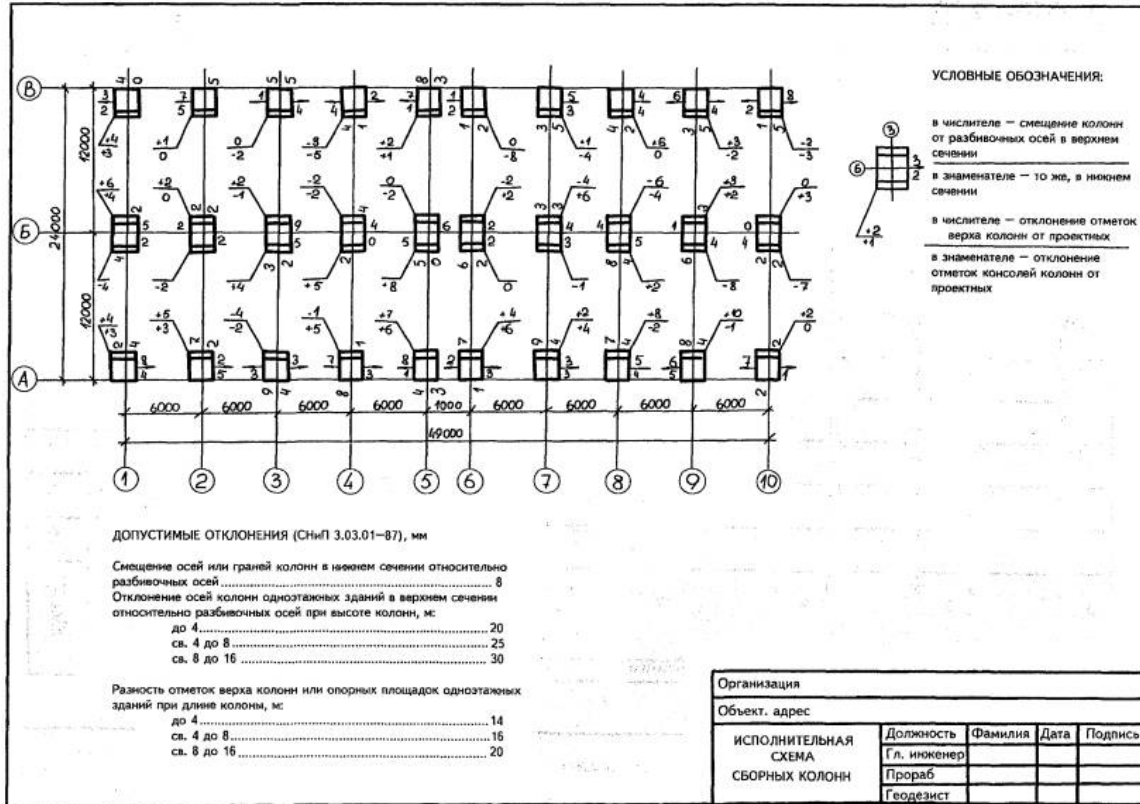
В
Б
А
24000
12000
12000

6000 6000 6000 6000 1000 6000 6000 6000 6000
49000

1 2 3 4 5 6 7 8 9 10

УСЛОВНЫЕ ОБОЗНАЧЕНИЯ:

в числителе — смещение колонн от разбивочных осей в верхнем сечении

в знаменателе — то же, в нижнем сечении

в числителе — отклонение отметок верха колонн от проектных

в знаменателе — отклонение отметок консолей колонн от проектных

ДОПУСТИМЫЕ ОТКЛОНЕНИЯ (СНиП 3.03.01–87), мм

Смещение осей или граней колонн в нижнем сечении относительно разбивочных осей ........ 8
Отклонение осей колонн одноэтажных зданий в верхнем сечении относительно разбивочных осей при высоте колонн, м:
до 4........ 20
св. 4 до 8........ 25
св. 8 до 16........ 30

Разность отметок верха колонн или опорных площадок одноэтажных зданий при длине колоны, м:
до 4........ 14
св. 4 до 8........ 16
св. 8 до 16........ 20

Организация
Объект. адрес

| ИСПОЛНИТЕЛЬНАЯ СХЕМА СБОРНЫХ КОЛОНН | Должность | Фамилия | Дата | Подпись |
|---|---|---|---|---|
| | Гл. инженер | | | |
| | Прораб | | | |
| | Геодезист | | | |